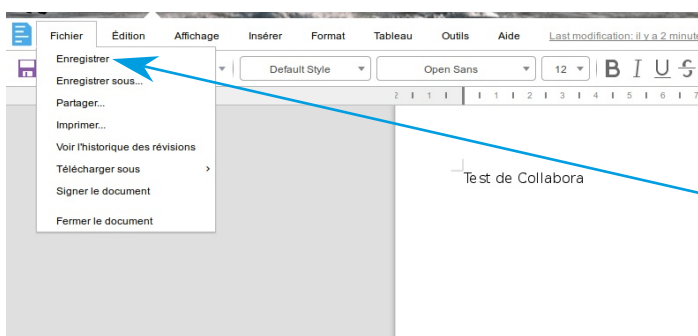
Fichier Édition Affichage Insérer Format Tableau Outils Aide Last modification: il y a 2 minute

Enregistrer
Enregistrer sous...
Partager...
Imprimer...
Voir l'historique des révisions
Télécharger sous
Signer le document
Fermer le document

Default Style
Open Sans
12
B I U S

2 1 1 1 2 3 4 5 6 7

Test de Collabora